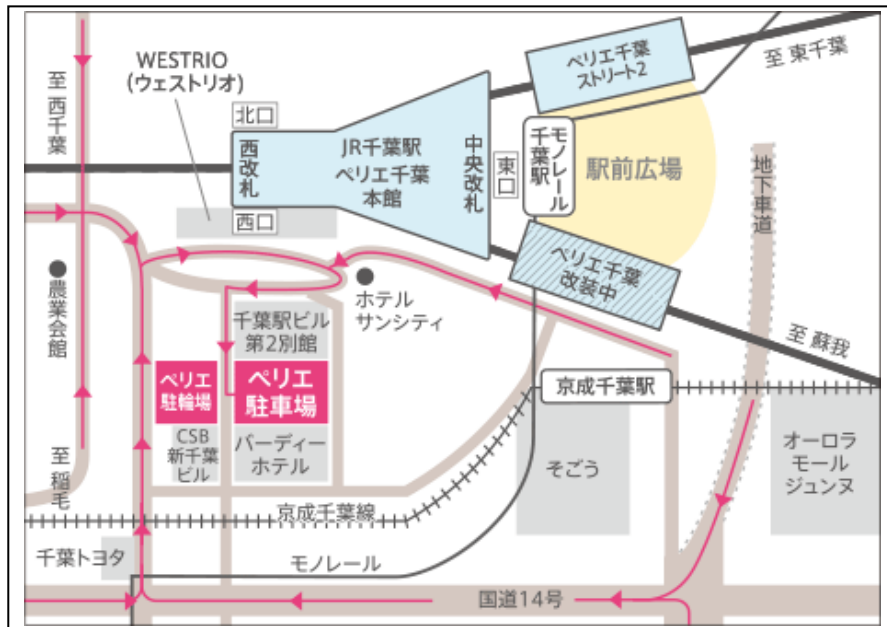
至 西千葉

WESTRIO
(ウェストリオ)

北口

西改札

西口

JR千葉駅
ペリエ千葉
本館

中央改札

東口

モノレール千葉駅

ペリエ千葉
ストリート2

至 東千葉

駅前広場

ペリエ千葉
改装中

地下車道

ホテル
サンシティ

至 蘇我

農業会館

千葉駅ビル
第2別館

ペリエ
駐輪場

ペリエ
駐車場

CSB
新千葉
ビル

バーディー
ホテル

京成千葉駅

そごう

オーロラ
モール
ジュンヌ

至 稲毛

京成千葉線

千葉トヨタ

モノレール

国道14号